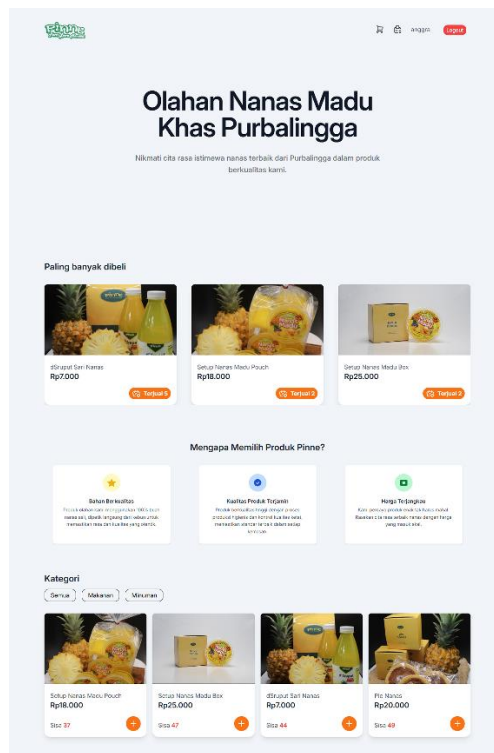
anggra Logout

Olahan Nanas Madu Khas Purbalingga

Nikmati cita rasa istimewa nanas terbaik dari Purbalingga dalam produk berkualitas kami.

Paling banyak dibeli

dSruput Sari Nanas
Rp7.000
Terjual 5

Selup Nanas Madu Pouch
Rp18.000
Terjual 3

Selup Nanas Madu Box
Rp25.000
Terjual 2

Mengapa Memilih Produk Pinne?

Bahan Berkualitas
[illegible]

Kualitas Produk Terjamin
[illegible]

Harga Terjangkau
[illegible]

Kategori

Semua Makanan Minuman

Selup Nanas Madu Pouch
Rp18.000
Sisa 37

Selup Nanas Madu Box
Rp25.000
Sisa 47

dSruput Sari Nanas
Rp7.000
Sisa 44

Pie Nanas
Rp20.000
Sisa 49